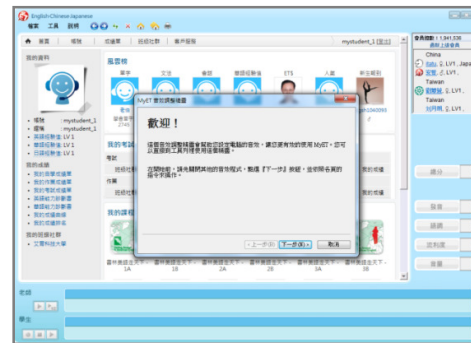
English Chinese Japanese
檔案 工具 說明

首頁 | 導覽 | 成績單 | 班級社群 | 客戶服務 | mystudent_1

我的資料

mystudent_1

風雲榜

單字 文法 會話 聽說能力 ETS 人氣 新生報到

我的考試

考試

作業

我的課程

歡迎！

MyET 麥克風偵測精靈

此精靈會幫你設定電腦的音效，讓您享有完美的 MyET，您可以在資訊工具列中找到此精靈。

在開始前，請先關閉其他的音效程式，點選「下一步」按鈕，並依照各頁的指示完成操作。

< 上一步(B) 下一步(N) > 取消

1A 1B 2A 2B 3A 3B

China
Taiwan

老師

學生